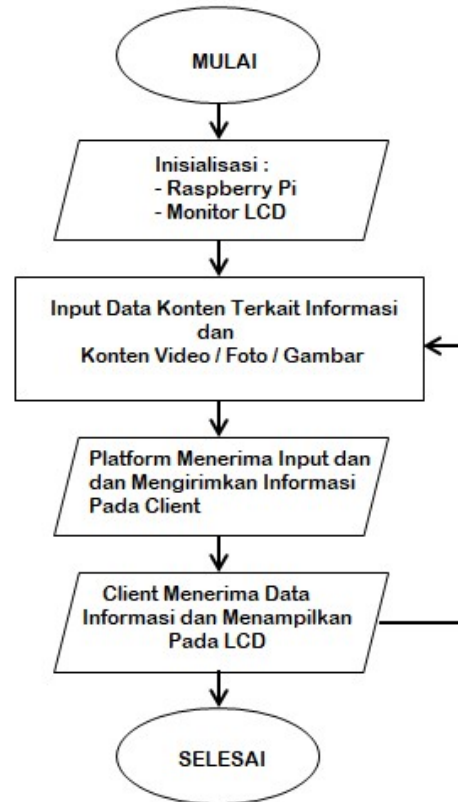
MULAI

Inisialisasi :
- Raspberry Pi
- Monitor LCD

Input Data Konten Terkait Informasi
dan
Konten Video / Foto / Gambar

Platform Menerima Input dan dan Mengirimkan Informasi Pada Client

Client Menerima Data Informasi dan Menampilkan Pada LCD

SELESAI